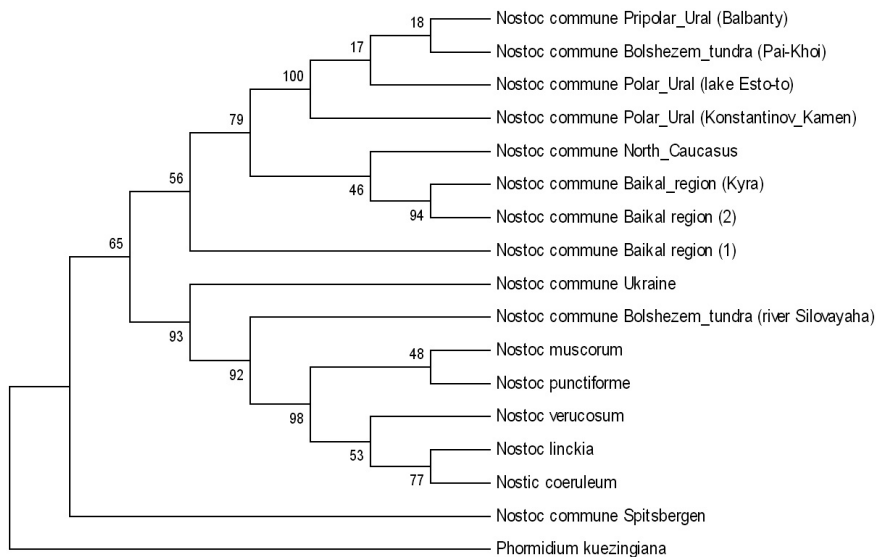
18
17
100
79
56
65
46
94
93
92
48
98
53
77

Nostoc commune Pripolar_Ural (Balbanty)
Nostoc commune Bolshezem_tundra (Pai-Khoi)
Nostoc commune Polar_Ural (lake Esto-to)
Nostoc commune Polar_Ural (Konstantinov_Kamen)
Nostoc commune North_Caucasus
Nostoc commune Baikal_region (Kyra)
Nostoc commune Baikal region (2)
Nostoc commune Baikal region (1)
Nostoc commune Ukraine
Nostoc commune Bolshezem_tundra (river Silovayaha)
Nostoc muscorum
Nostoc punctiforme
Nostoc verucosum
Nostoc linckia
Nostic coeruleum
Nostoc commune Spitsbergen
Phormidium kuezingiana